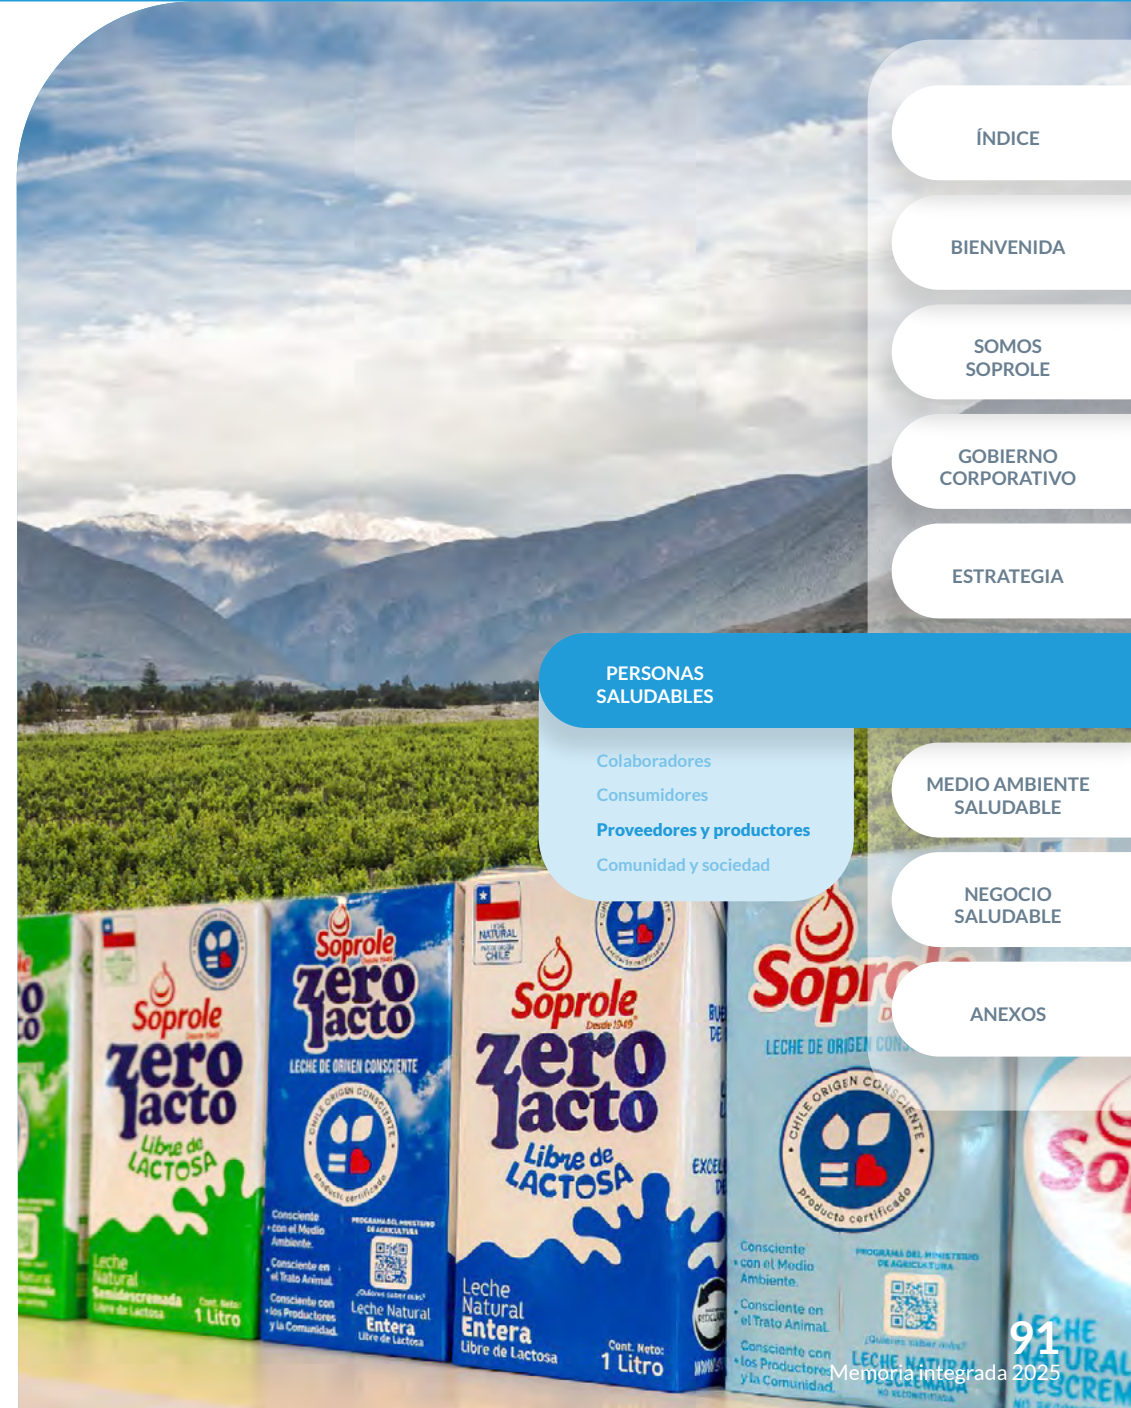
ÍNDICE

BIENVENIDA

SOMOS SOPROLE

GOBIERNO CORPORATIVO

ESTRATEGIA

PERSONAS SALUDABLES

Colaboradores

Consumidores

Proveedores y productores

Comunidad y sociedad

MEDIO AMBIENTE SALUDABLE

NEGOCIO SALUDABLE

ANEXOS

Soprole

zero lacto

Libre de LACTOSA

Leche Natural Semidescremada

Libre de Lactosa

1 Litro

LECHE DE ORIGEN CONSCIENTE

CHILE ORIGEN CONSCIENTE

producto certificado

Consciente con el Medio Ambiente

Consciente en el Trato Animal

Consciente con los Productores y la Comunidad

PROGRAMA DEL MINISTERIO DE AGRICULTURA

¿Quieres saber más?

Leche Natural Entera

Libre de Lactosa

Desde 1949

Cont. Neto: 1 Litro

CHILE

91

Memoria integrada 2025